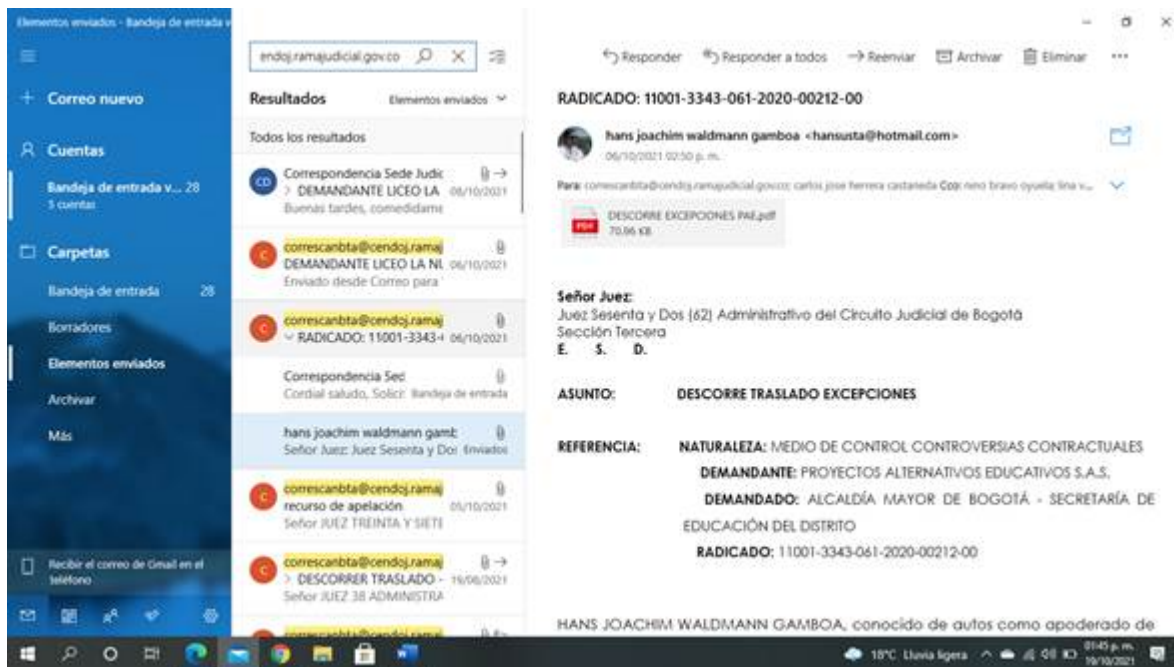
Elementos enviados - Bandeja de entrada

Correo nuevo

Cuentas

Bandeja de entrada v... 28
5 cuentas

Carpetas

Bandeja de entrada 28

Borradores

Elementos enviados

Archivar

Más

Recibir el correo de Gmail en el teléfono

endoj.ramajudicial.gov.co

Resultados

Elementos enviados

Todos los resultados

Correspondencia Sede Judic
> DEMANDANTE LICEO LA 06/10/2021
Buenas tardes, comedidame

correscanbta@cendoj.ramaj
DEMANDANTE LICEO LA NU 06/10/2021
Enviado desde Correo para

correscanbta@cendoj.ramaj
RADICADO: 11001-3343- 06/10/2021

Correspondencia Sec
Cordial saludo, Solici Bandeja de entrada

hans joachim waldmann gamb
Señor Juez: Juez Sesenta y Do Enviados

correscanbta@cendoj.ramaj
recurso de apelación 05/10/2021
Señor JUEZ TREINTA Y SIETE

correscanbta@cendoj.ramaj
> DESCORRER TRASLADO - 19/08/2021
Señor JUEZ 38 ADMINISTRA

Responder Responder a todos Reenviar Archivar Eliminar

RADICADO: 11001-3343-061-2020-00212-00

hans joachim waldmann gamboa <hansusta@hotmail.com>
06/10/2021 02:50 p. m.

Para: correscanbta@cendoj.ramajudicial.gov.co; carlos jose herrera castaneda CC: reno bravo oyuela lina v...

DESCORRE EXCEPCIONES PAE.pdf
70.06 KB

Señor Juez:
Juez Sesenta y Dos (62) Administrativo del Circuito Judicial de Bogotá
Sección Tercera
E. S. D.

ASUNTO: DESCORRE TRASLADO EXCEPCIONES

REFERENCIA: NATURALEZA: MEDIO DE CONTROL CONTROVERSIAS CONTRACTUALES
DEMANDANTE: PROYECTOS ALTERNATIVOS EDUCATIVOS S.A.S.
DEMANDADO: ALCALDÍA MAYOR DE BOGOTÁ - SECRETARÍA DE EDUCACIÓN DEL DISTRITO
RADICADO: 11001-3343-061-2020-00212-00

HANS JOACHIM WALDMANN GAMBOA, conocido de autos como apoderado de

18°C Lluvia ligera 01:45 p. m. 19/10/2021